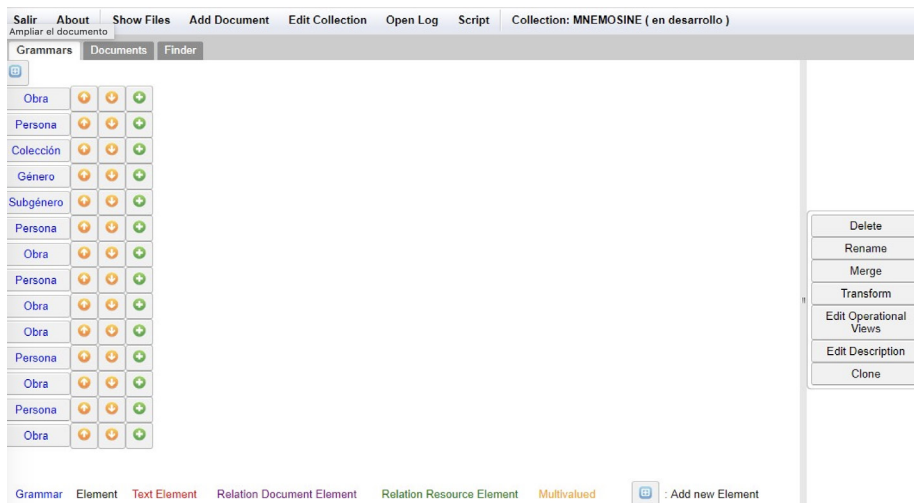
Salir About Show Files Add Document Edit Collection Open Log Script Collection: MNEMOSINE ( en desarrollo )

Ampliar el documento

Grammars Documents Finder

Obra
Persona
Colección
Género
Subgénero
Persona
Obra
Persona
Obra
Obra
Persona
Obra
Persona
Obra

Delete
Rename
Merge
Transform
Edit Operational Views
Edit Description
Clone

Grammar Element Text Element Relation Document Element Relation Resource Element Multivalued : Add new Element